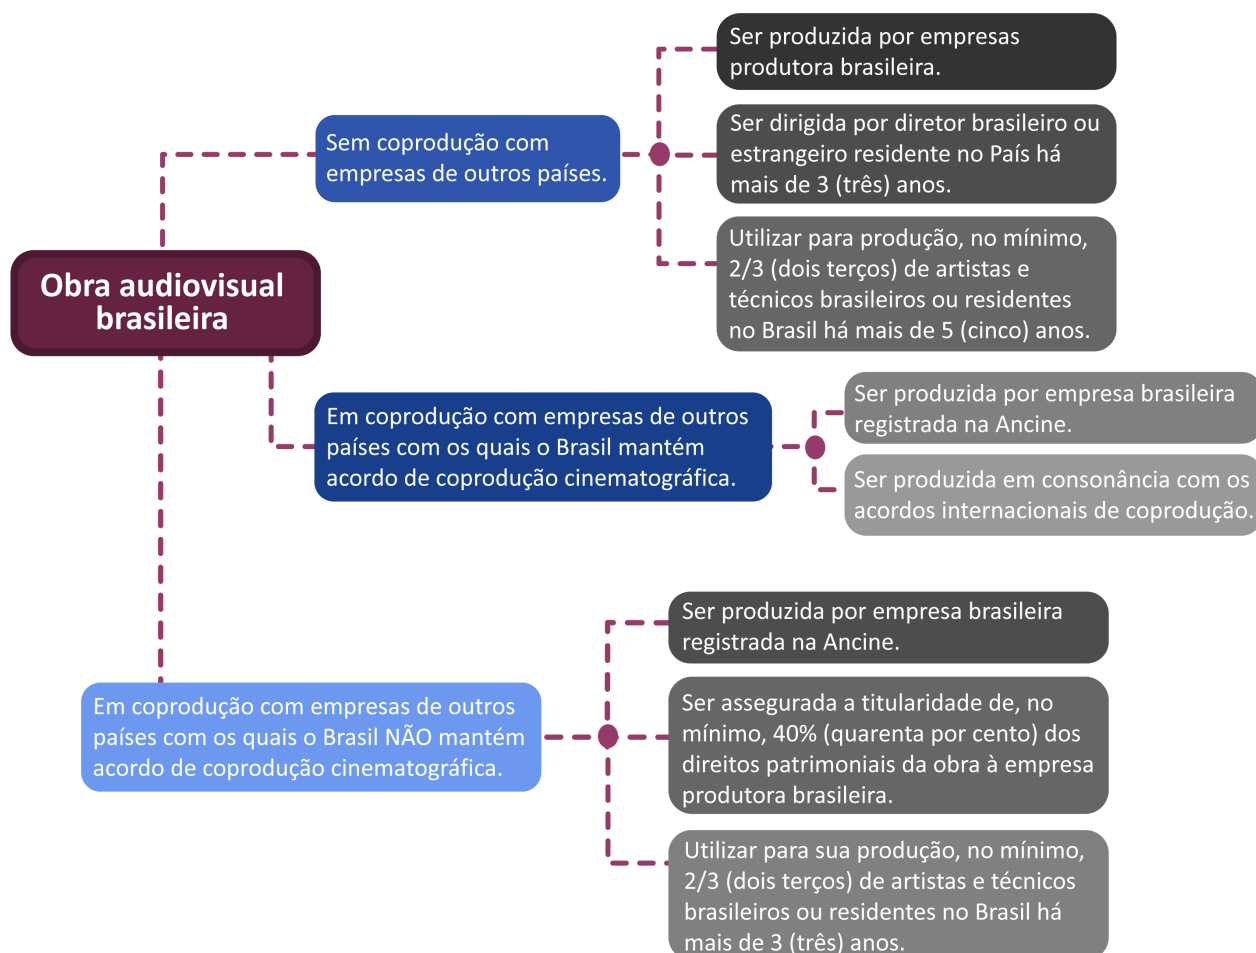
Obra audiovisual brasileira

Sem coprodução com empresas de outros países.

Ser produzida por empresas produtora brasileira.

Ser dirigida por diretor brasileiro ou estrangeiro residente no País há mais de 3 (três) anos.

Utilizar para produção, no mínimo, 2/3 (dois terços) de artistas e técnicos brasileiros ou residentes no Brasil há mais de 5 (cinco) anos.

Em coprodução com empresas de outros países com os quais o Brasil mantém acordo de coprodução cinematográfica.

Ser produzida por empresa brasileira registrada na Ancine.

Ser produzida em consonância com os acordos internacionais de coprodução.

Em coprodução com empresas de outros países com os quais o Brasil NÃO mantém acordo de coprodução cinematográfica.

Ser produzida por empresa brasileira registrada na Ancine.

Ser assegurada a titularidade de, no mínimo, 40% (quarenta por cento) dos direitos patrimoniais da obra à empresa produtora brasileira.

Utilizar para sua produção, no mínimo, 2/3 (dois terços) de artistas e técnicos brasileiros ou residentes no Brasil há mais de 3 (três) anos.